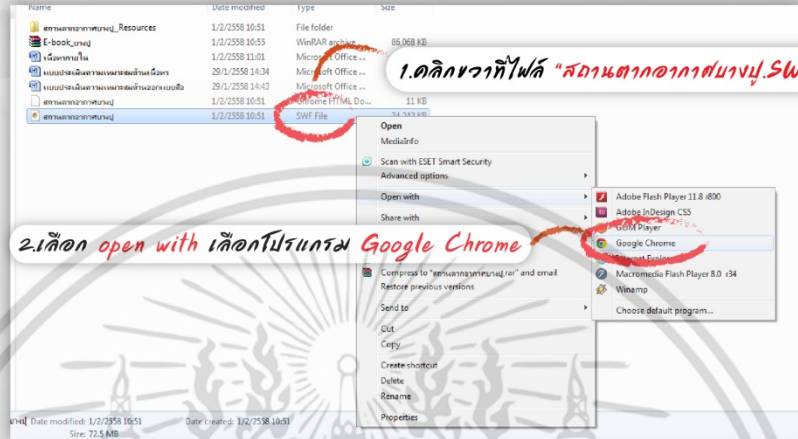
| Name | Date modified | Type | Size |
|---|---|---|---|
| สถานตากอากาศบางปู_Resources | 1/2/2558 10:51 | File folder | |
| E-book_บางปู | 1/2/2558 10:55 | WinRAR archive | 86,068 KB |
| เนื้อหาภายใน | 1/2/2558 11:01 | Microsoft Office ... | |
| แบบประเมินความพึงพอใจด้านเนื้อหา | 29/1/2558 14:34 | Microsoft Office ... | |
| แบบประเมินความพึงพอใจด้านออกแบบสื่อ | 29/1/2558 14:43 | Microsoft Office ... | |
| สถานตากอากาศบางปู | 1/2/2558 10:51 | Chrome HTML Do... | 11 KB |
| สถานตากอากาศบางปู | 1/2/2558 10:51 | SWF File | 74,242 KB |

1.คลิกขวาที่ไฟล์ "สถานตากอากาศบางปู.SW

Open
MediaInfo
Scan with ESET Smart Security
Advanced options
Open with
Share with
Compress to "สถานตากอากาศบางปู.rar" and email
Restore previous versions
Send to
Cut
Copy
Create shortcut
Delete
Rename
Properties

Adobe Flash Player 11.8 r800
Adobe InDesign CS5
GOM Player
Google Chrome
Internet Explorer
Macromedia Flash Player 8.0 r34
Winamp
Choose default program...

2.เลือก open with เลือกโปรแกรม Google Chrome

บางปู Date modified: 1/2/2558 10:51 Date created: 1/2/2558 10:51
Size: 72.5 MB